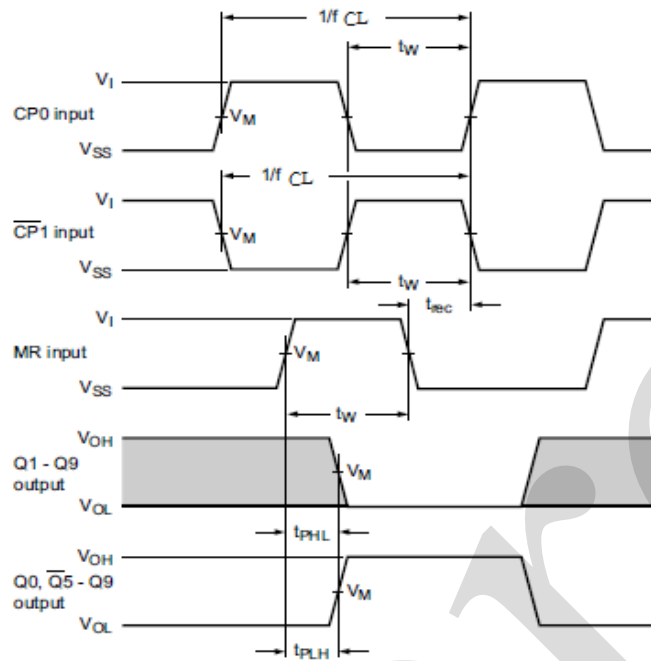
1/f CL

$t_W$

$V_I$

CP0 input

$V_M$

$V_{SS}$

1/f CL

$V_I$

$\overline{CP1}$ input

$V_M$

$V_{SS}$

$t_W$

$t_{rec}$

$V_I$

MR input

$V_M$

$V_{SS}$

$t_W$

$V_{OH}$

Q1 - Q9 output

$V_M$

$V_{OL}$

$t_{PHL}$

$V_{OH}$

Q0, $\overline{Q5}$ - Q9 output

$V_M$

$V_{OL}$

$t_{PLH}$